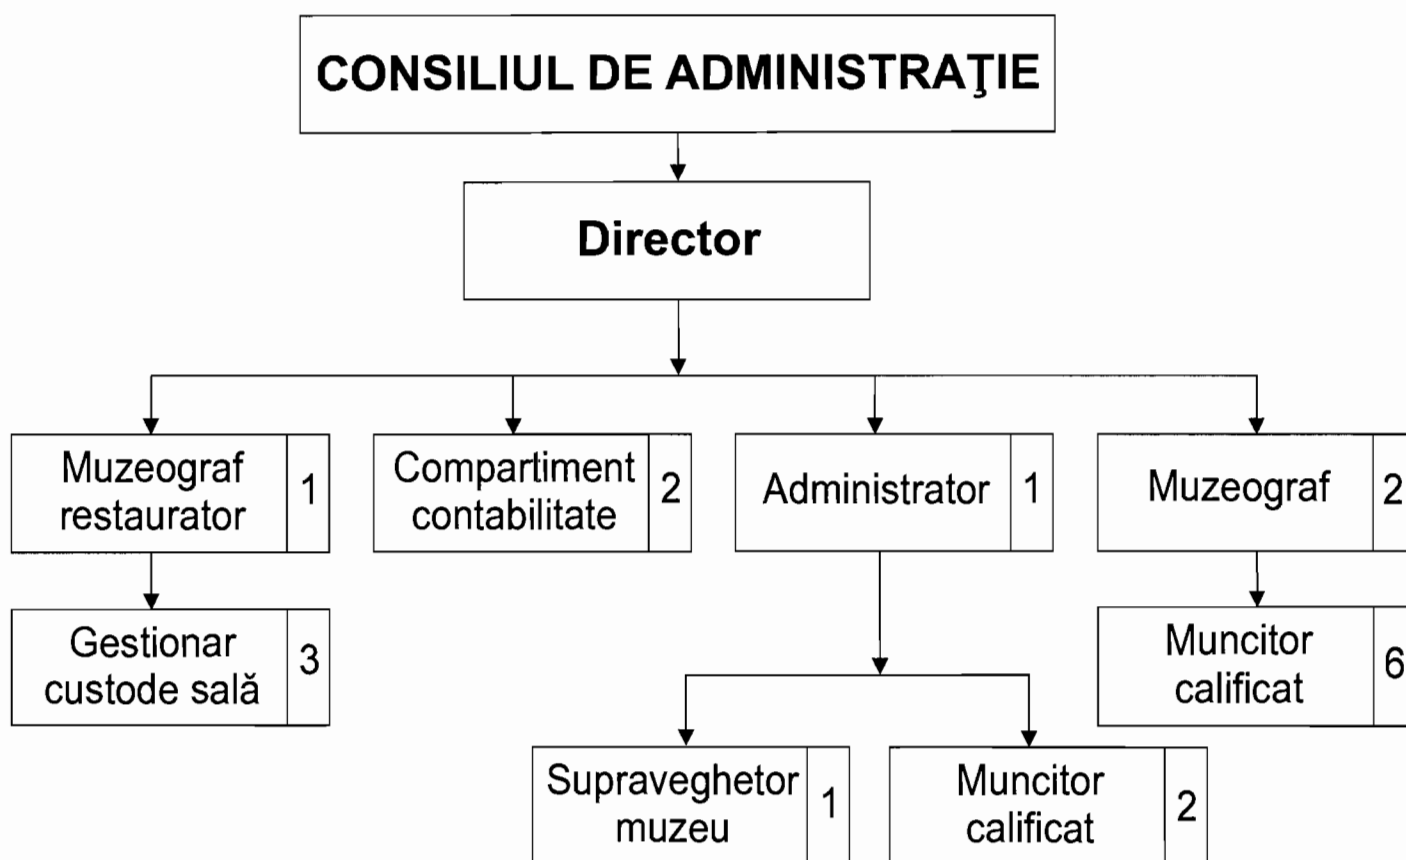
CONSILIUL DE ADMINISTRAŢIE

Director

Muzeograf restaurator 1

Compartiment contabilitate 2

Administrator 1

Muzeograf 2

Gestionar custode sală 3

Muncitor calificat 6

Supraveghetor muzeu 1

Muncitor calificat 2